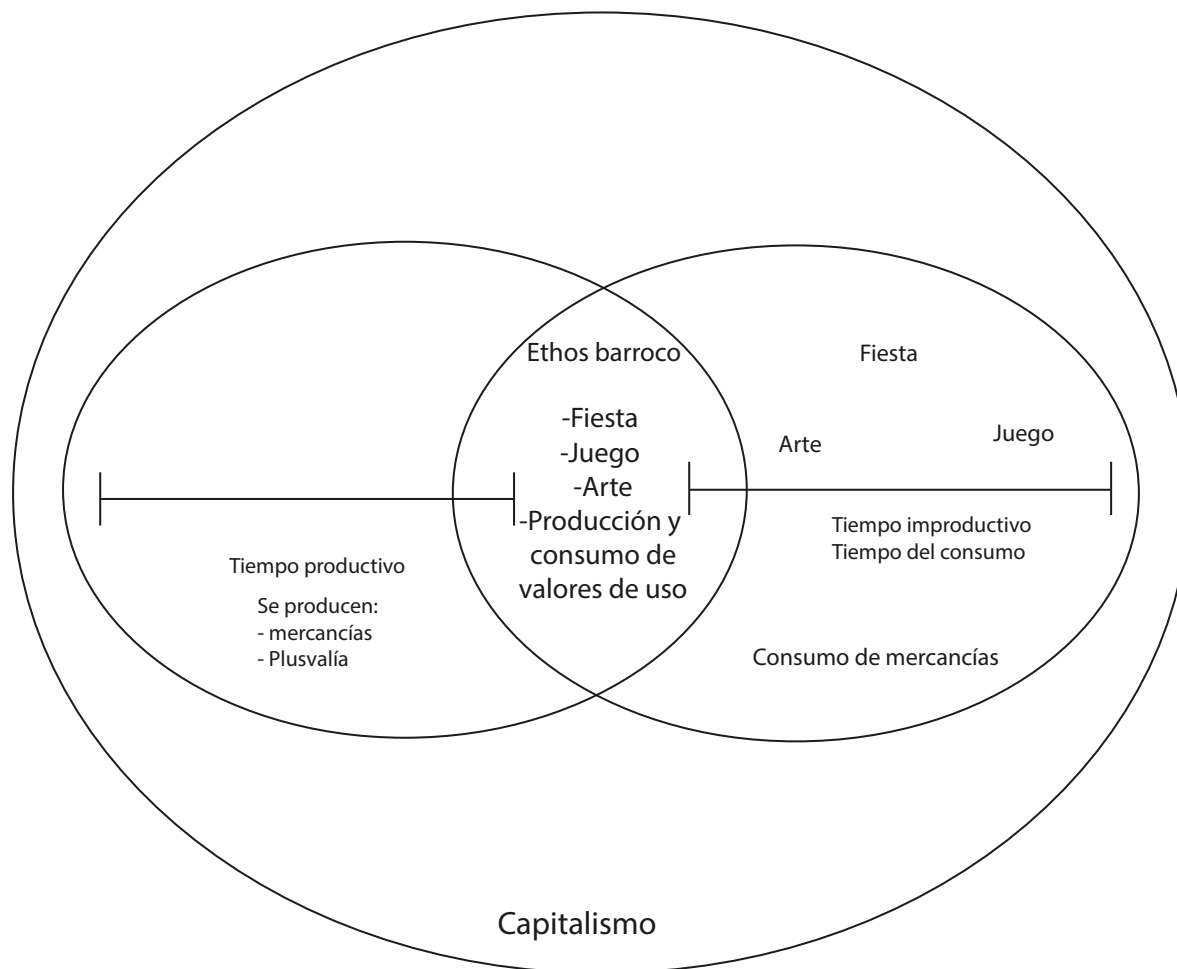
Ethos barroco

-Fiesta
-Juego
-Arte
-Producción y consumo de valores de uso

Fiesta

Arte

Juego

Tiempo improductivo
Tiempo del consumo

Tiempo productivo

Se producen:
- mercancías
- Plusvalía

Consumo de mercancías

Capitalismo